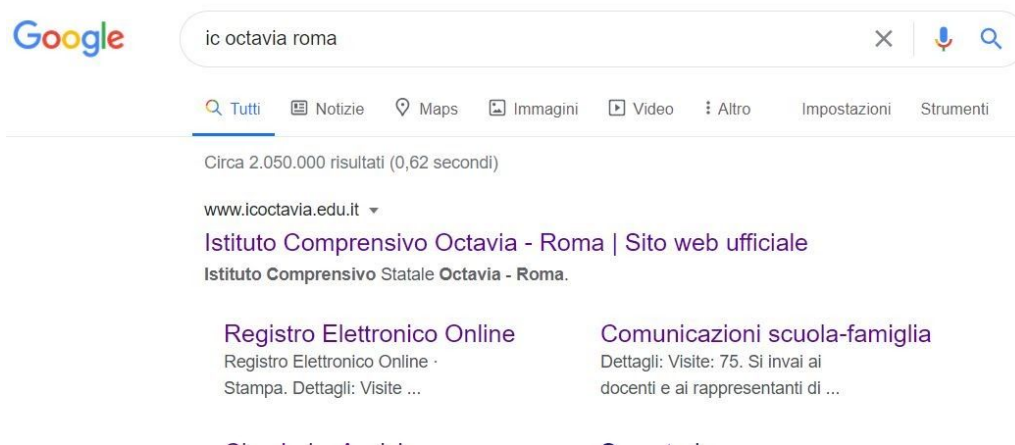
Google

ic octavia roma

Tutti Notizie Maps Immagini Video Altro Impostazioni Strumenti

Circa 2.050.000 risultati (0,62 secondi)

www.icoctavia.edu.it

Istituto Comprensivo Octavia - Roma | Sito web ufficiale

Istituto Comprensivo Statale Octavia - Roma.

Registro Elettronico Online
Registro Elettronico Online · Stampa. Dettagli: Visite ...

Comunicazioni scuola-famiglia
Dettagli: Visite: 75. Si invai ai docenti e ai rappresentanti di ...

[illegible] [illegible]